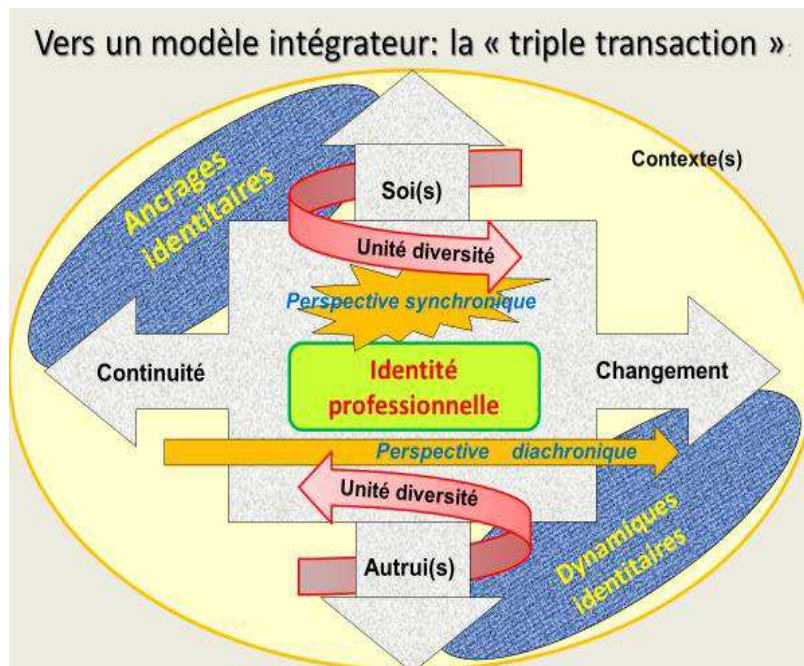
Vers un modèle intégrateur: la « triple transaction »

Ancrages identitaires

Contexte(s)

Soi(s)

Unité diversité

Perspective synchronique

Continuité

Identité professionnelle

Changement

Perspective diachronique

Unité diversité

Autrui(s)

Dynamiques identitaires